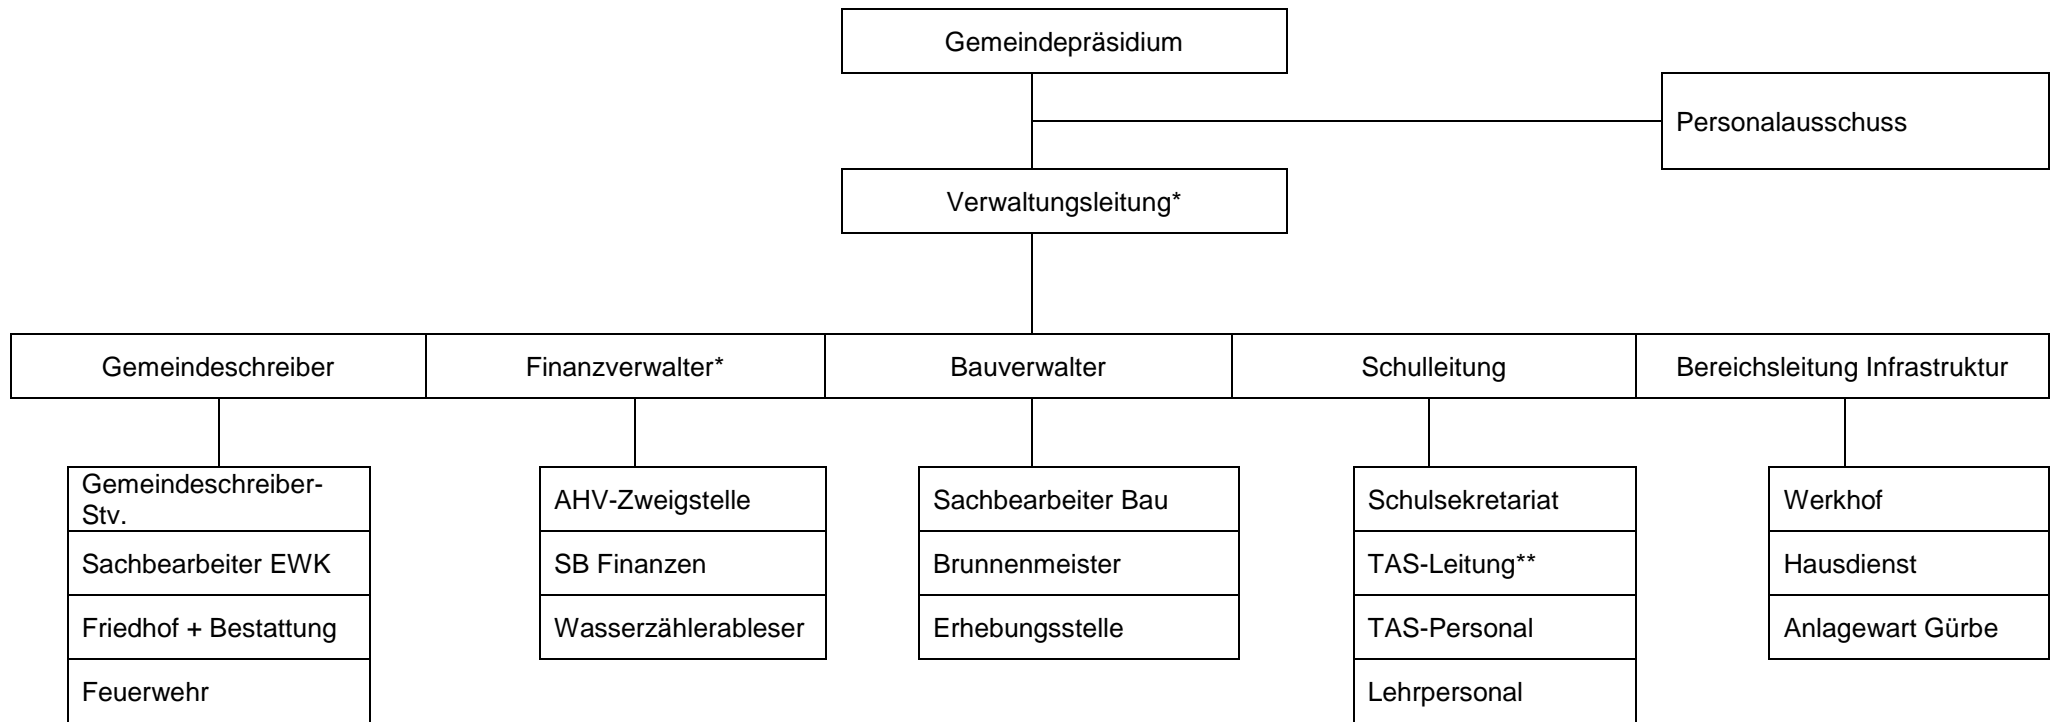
Gemeindepräsidium

Personalausschuss

Verwaltungsleitung*

Gemeindeschreiber

Finanzverwalter*

Bauverwalter

Schulleitung

Bereichsleitung Infrastruktur

Gemeindeschreiber-Stv.

Sachbearbeiter EWK

Friedhof + Bestattung

Feuerwehr

AHV-Zweigstelle

SB Finanzen

Wasserzählerableser

Sachbearbeiter Bau

Brunnenmeister

Erhebungsstelle

Schulsekretariat

TAS-Leitung**

TAS-Personal

Lehrpersonal

Werkhof

Hausdienst

Anlagewart Gürbe